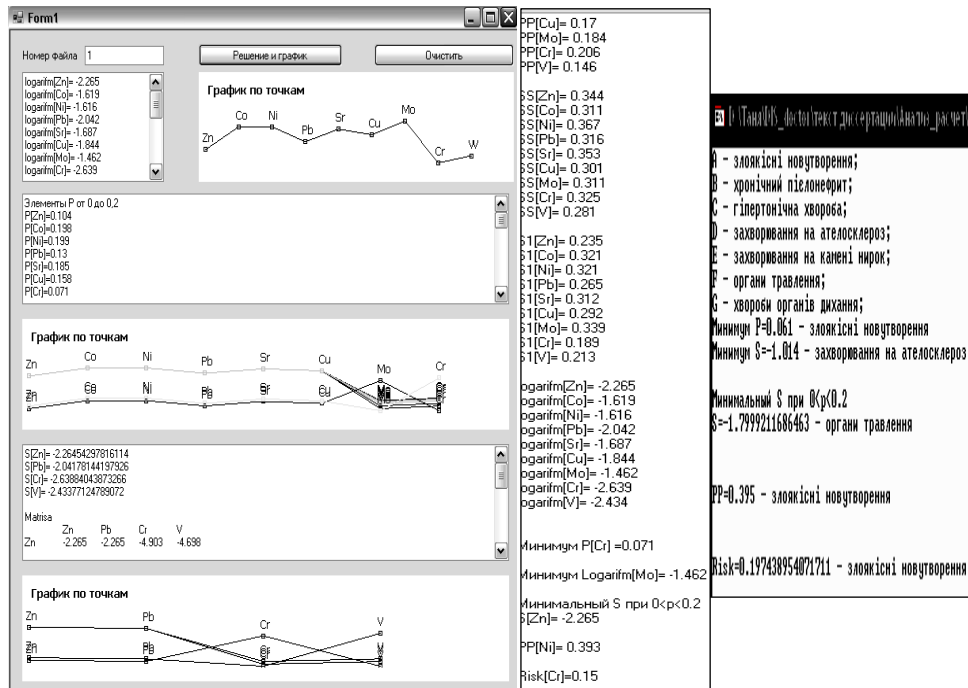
Form1

Номер файла 1

Решение и графік

Очистить

logarifm[Zn]= -2.265
logarifm[Co]= -1.619
logarifm[Ni]= -1.616
logarifm[Pb]= -2.042
logarifm[Sr]= -1.687
logarifm[Cu]= -1.844
logarifm[Mo]= -1.462
logarifm[Cr]= -2.639

График по точкам

Zn Co Ni Pb Sr Cu Mo Cr W

Элементы P от 0 до 0,2
P[Zn]=0.104
P[Co]=0.198
P[Ni]=0.199
P[Pb]=0.13
P[Sr]=0.185
P[Cu]=0.158
P[Cr]=0.071

График по точкам

Zn Co Ni Pb Sr Cu Mo Cr

S[Zn]= -2.26454297816114
S[Pb]= -2.04178144197926
S[Cr]= -2.63884043873266
S[V]= -2.43377124789072

Matrisa
Zn Pb Cr V
Zn -2.265 -2.265 -4.903 -4.698

График по точкам

Zn Pb Cr V

PP[Cu]= 0.17
PP[Mo]= 0.184
PP[Cr]= 0.206
PP[V]= 0.146

SS[Zn]= 0.344
SS[Co]= 0.311
SS[Ni]= 0.367
SS[Pb]= 0.316
SS[Sr]= 0.353
SS[Cu]= 0.301
SS[Mo]= 0.311
SS[Cr]= 0.325
SS[V]= 0.281

S1[Zn]= 0.235
S1[Co]= 0.321
S1[Ni]= 0.321
S1[Pb]= 0.265
S1[Sr]= 0.312
S1[Cu]= 0.292
S1[Mo]= 0.339
S1[Cr]= 0.189
S1[V]= 0.213

Logarifm[Zn]= -2.265
Logarifm[Co]= -1.619
Logarifm[Ni]= -1.616
Logarifm[Pb]= -2.042
Logarifm[Sr]= -1.687
Logarifm[Cu]= -1.844
Logarifm[Mo]= -1.462
Logarifm[Cr]= -2.639
Logarifm[V]= -2.434

Минимум P[Cr] =0.071

Минимум Logarifm[Mo]= -1.462

Минимальный S при 0<p<0.2
S[Zn]= -2.265

PP[Ni]= 0.393

Risk[Cr]=0.15

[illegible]

A - злоякісні новутворення;
B - хронічний пієлонефрит;
C - гіпертонічна хвороба;
D - захворювання на ателосклероз;
E - захворювання на камені нирок;
F - органи травлення;
G - хвороби органів дихання;
Минимум P=0.061 - злоякісні новутворення
Минимум S=-1.014 - захворювання на ателосклероз

Минимальный S при 0<p<0.2
S=-1.7999211686463 - органи травлення

PP=0.395 - злоякісні новутворення

Risk=0.197438954071711 - злоякісні новутворення